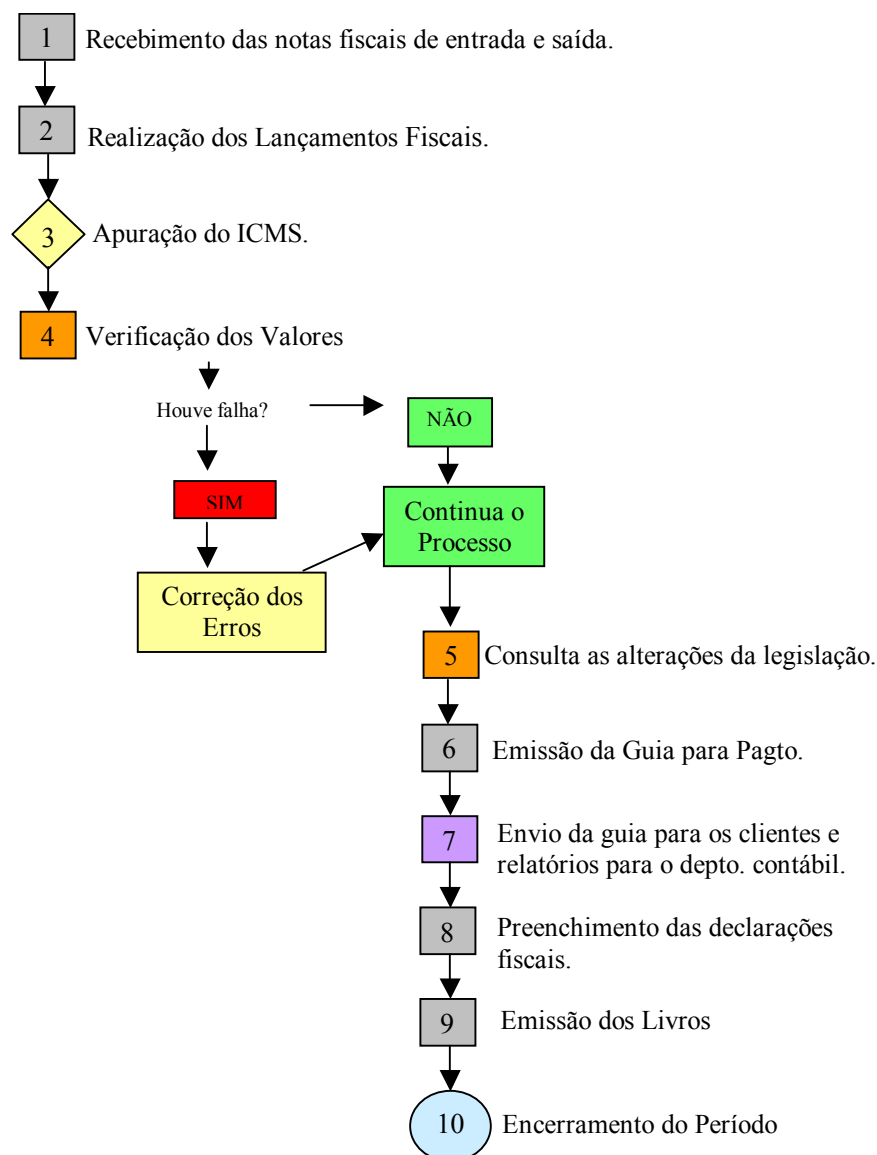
1 Recebimento das notas fiscais de entrada e saída.

2 Realização dos Lançamentos Fiscais.

3 Apuração do ICMS.

4 Verificação dos Valores

Houve falha?

NÃO

SIM

Continua o Processo

Correção dos Erros

5 Consulta as alterações da legislação.

6 Emissão da Guia para Pagto.

7 Envio da guia para os clientes e relatórios para o depto. contábil.

8 Preenchimento das declarações fiscais.

9 Emissão dos Livros

10 Encerramento do Período